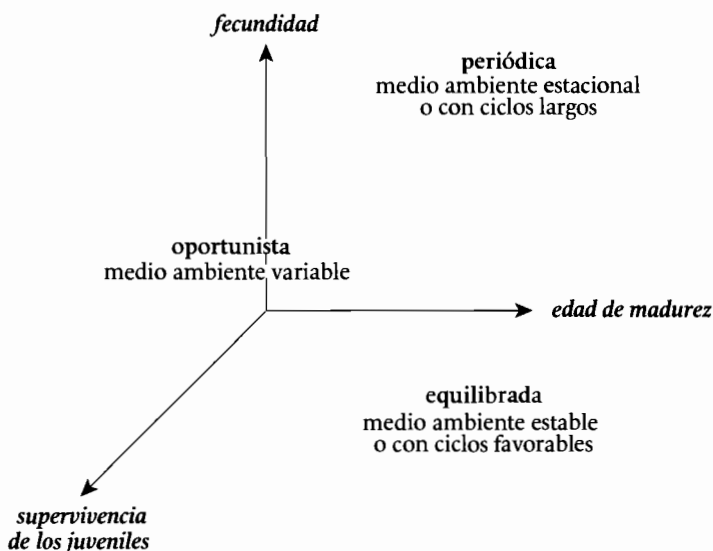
fecundidad

periódica
medio ambiente estacional
o con ciclos largos

oportunista
medio ambiente variable

edad de madurez

equilibrada
medio ambiente estable
o con ciclos favorables

supervivencia
de los juveniles